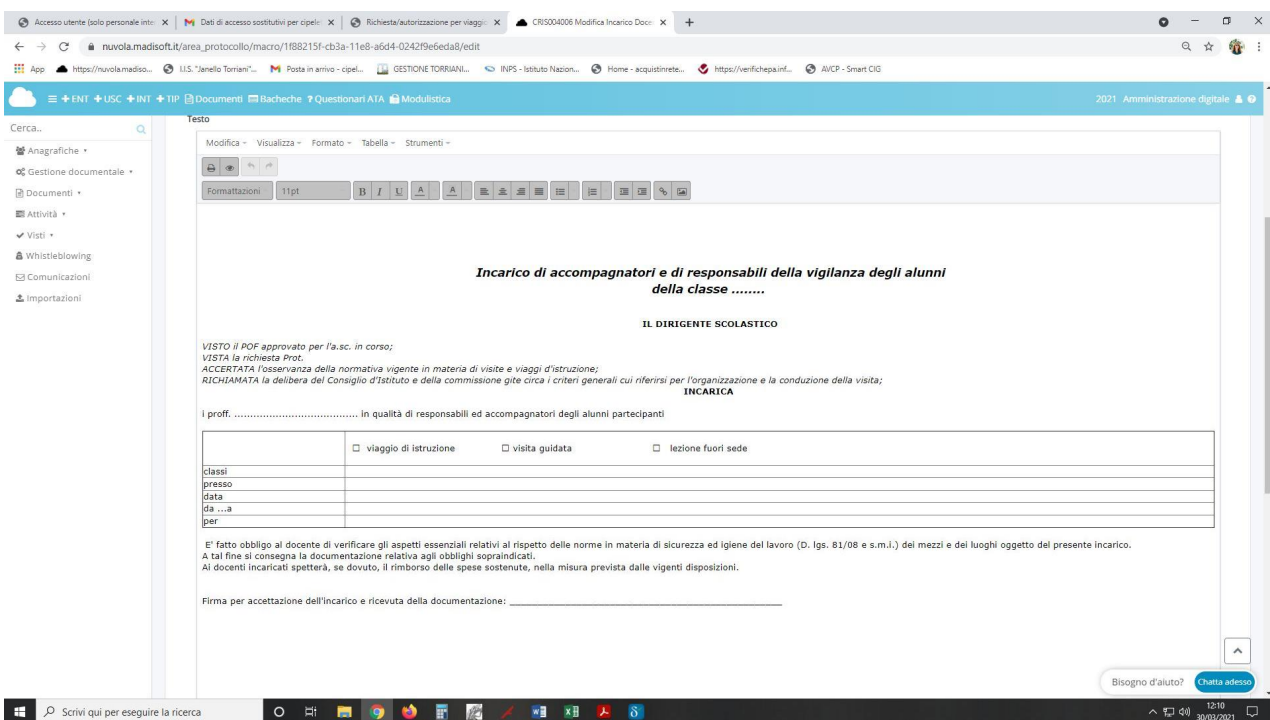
Accesso utente (solo personale inte | Dati di accesso sostitutivi per cipel | Richiesta/autorizzazione per viaggi | CRIS004006 Modifica Incarico Doce | +

nuvola.madisoft.it/area_protocollo/macro/1f88215f-cb3a-11e8-a6d4-0242f9e6eda8/edit

App | https://nuvola.madiso... | I.I.S. "Janello Torriani"... | Posta in arrivo - cipel... | GESTIONE TORRIANI... | INPS - Istituto Nazion... | Home - acquistinrete... | https://verifichepa.inf... | AVCP - Smart CIG

≡ + ENT + USC + INT + TIP Documenti Bacheche ? Questionari ATA Modulistica

2021 Amministrazione digitale

Cerca..

Anagrafiche
Gestione documentale
Documenti
Attività
Visti
Whistleblowing
Comunicazioni
Importazioni

Testo

Modifica Visualizza Formato Tabella Strumenti

Formattazioni 11pt

Incarico di accompagnatori e di responsabili della vigilanza degli alunni della classe ........

IL DIRIGENTE SCOLASTICO

VISTO il POF approvato per l'a.sc. in corso;
VISTA la richiesta Prot.
ACCERTATA l'osservanza della normativa vigente in materia di visite e viaggi d'istruzione;
RICHIAMATA la delibera del Consiglio d'Istituto e della commissione gite circa i criteri generali cui riferirsi per l'organizzazione e la conduzione della visita;

INCARICA

i proff. ...................................... in qualità di responsabili ed accompagnatori degli alunni partecipanti

| | ☐ viaggio di istruzione ☐ visita guidata ☐ lezione fuori sede |
|---|---|
| classi | |
| presso | |
| data | |
| da ...a | |
| per | |

E' fatto obbligo al docente di verificare gli aspetti essenziali relativi al rispetto delle norme in materia di sicurezza ed igiene del lavoro (D. lgs. 81/08 e s.m.i.) dei mezzi e dei luoghi oggetto del presente incarico.
A tal fine si consegna la documentazione relativa agli obblighi sopraindicati.
Ai docenti incaricati spetterà, se dovuto, il rimborso delle spese sostenute, nella misura prevista dalle vigenti disposizioni.

Firma per accettazione dell'incarico e ricevuta della documentazione: ________________________________________________

Bisogno d'aiuto? Chatta adesso

Scrivi qui per eseguire la ricerca

12:10
30/03/2021